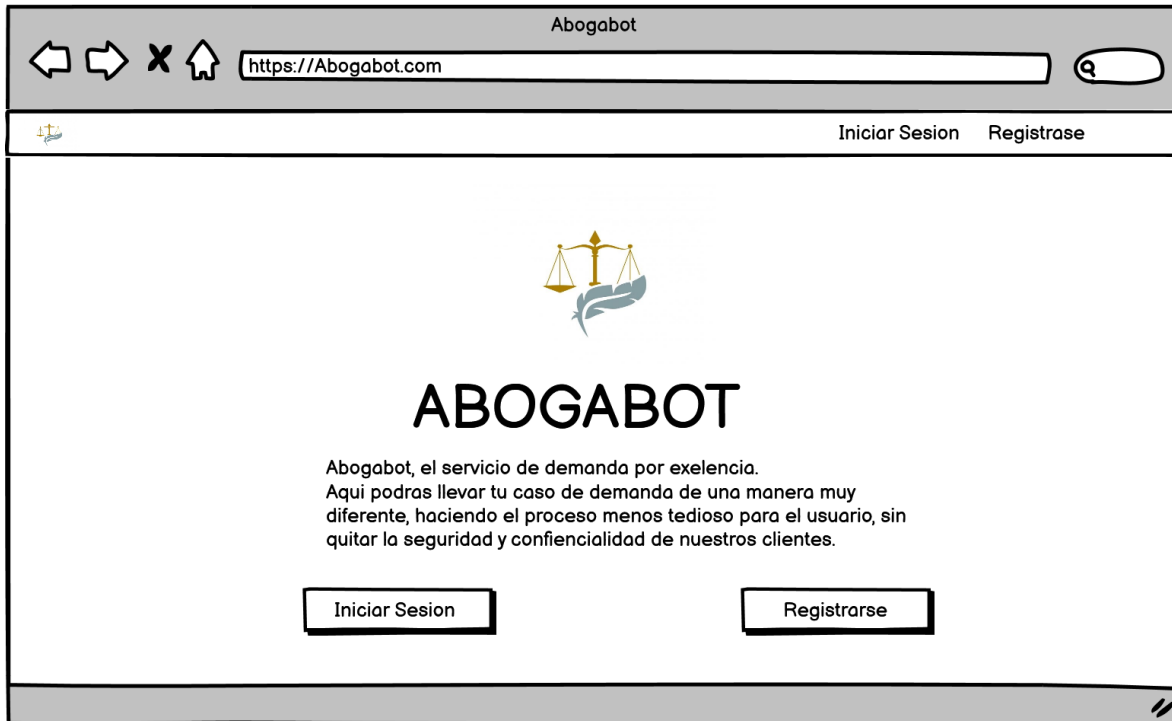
Abogabot

https://Abogabot.com

Iniciar Sesion Registrase

ABOGABOT

Abogabot, el servicio de demanda por exelencia.
Aqui podras llevar tu caso de demanda de una manera muy diferente, haciendo el proceso menos tedioso para el usuario, sin quitar la seguridad y confiencialidad de nuestros clientes.

Iniciar Sesion

Registrarse